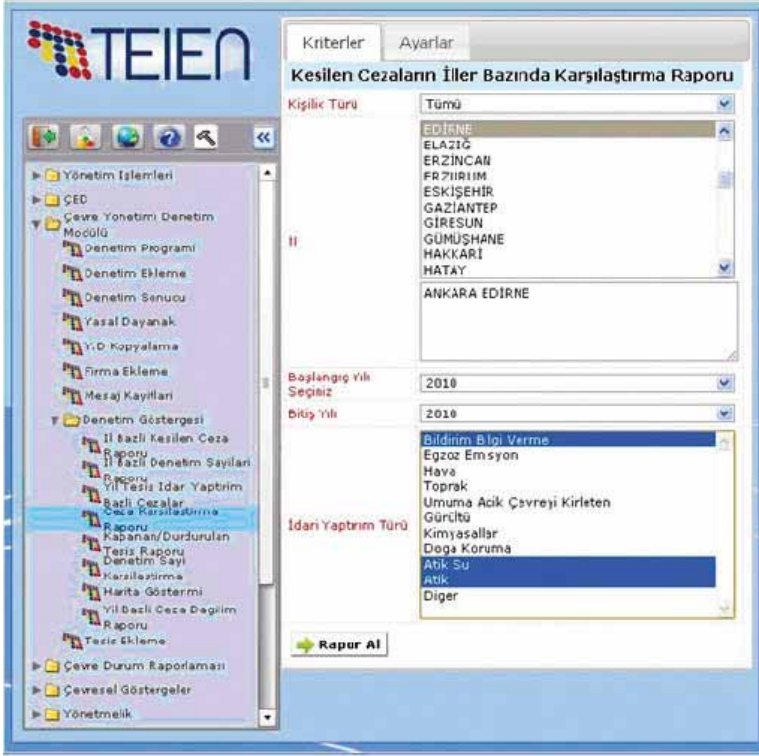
TEIEN

Yönetim İşlemleri
ÇED
Çevre Yönetimi Denetim Modülü
Denetim Programı
Denetim Ekleme
Denetim Sonucu
Yasal Dayanak
Y.D Kopyalama
Firma Ekleme
Mesaj Kayıtları
Denetim Göstergesi
İl Bazlı Kesilen Ceza Raporu
İl Bazlı Denetim Sayıları Raporu
Yıl Tesis İdar Yaptırım Bazlı Cezalar
Ceza Karşılaştırma Raporu
Kapanan/Durdurulan Tesis Raporu
Denetim Sayı Karşılaştırma
Harita Göstermi
Yıl Bazlı Ceza Dağılım Raporu
Tesis Ekleme
Çevre Durum Raporlaması
Çevresel Göstergeler
Yönetmelik

Kriterler
Ayarlar

Kesilen Cezaların İller Bazında Karşılaştırma Raporu

Kişilik Türü
Tümü

İl
EDİRNE
ELAZIĞ
ERZİNCAN
ERZURUM
ESKİŞEHİR
GAZİANTEP
GİRESUN
GÜMÜŞHANE
HAKKARİ
HATAY

ANKARA EDİRNE

Başlangıç Yılı Seçiniz
2010

Bitiş Yılı
2010

İdari Yaptırım Türü
Bildirim Bilgi Verme
Egzoz Emisyon
Hava
Toprak
Umuma Acik Çevreyi Kirleten
Gürültü
Kimyasallar
Doga Koruma
Atik Su
Atik
Diger

Rapor Al